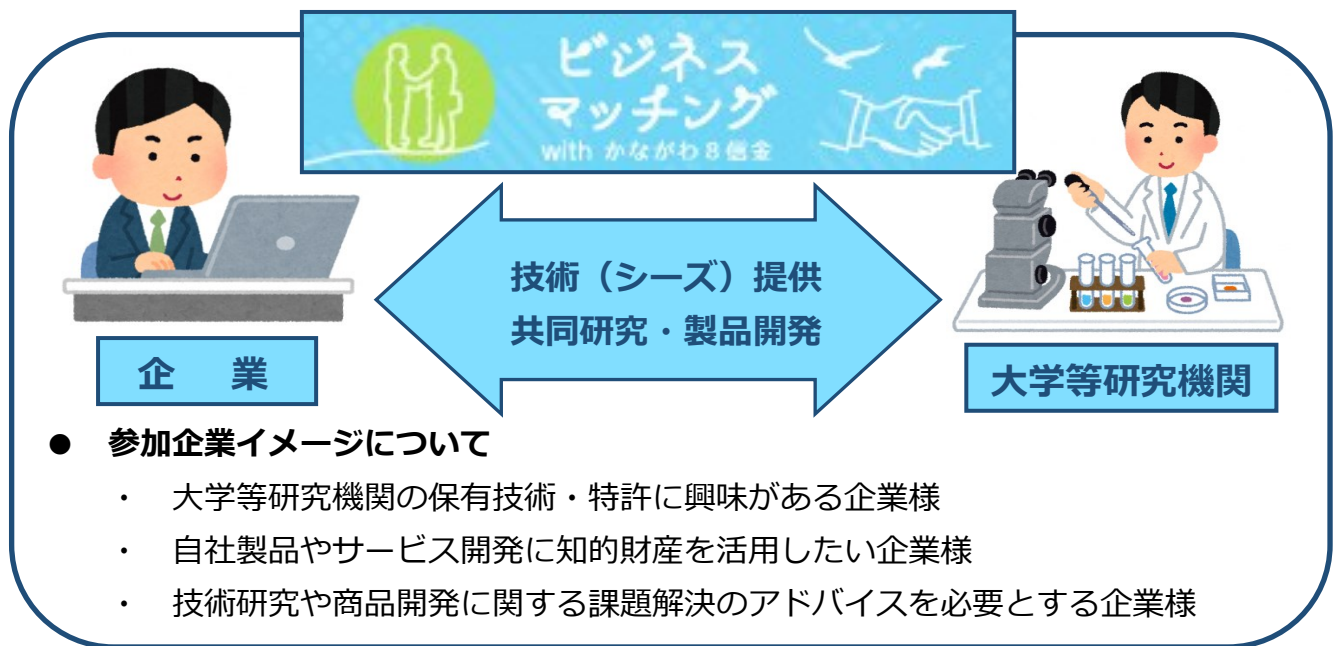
ビジネスマッチング
with かながわ8信金

技術（シーズ）提供
共同研究・製品開発

企　業

大学等研究機関

● 参加企業イメージについて

・ 大学等研究機関の保有技術・特許に興味がある企業様
・ 自社製品やサービス開発に知的財産を活用したい企業様
・ 技術研究や商品開発に関する課題解決のアドバイスを必要とする企業様